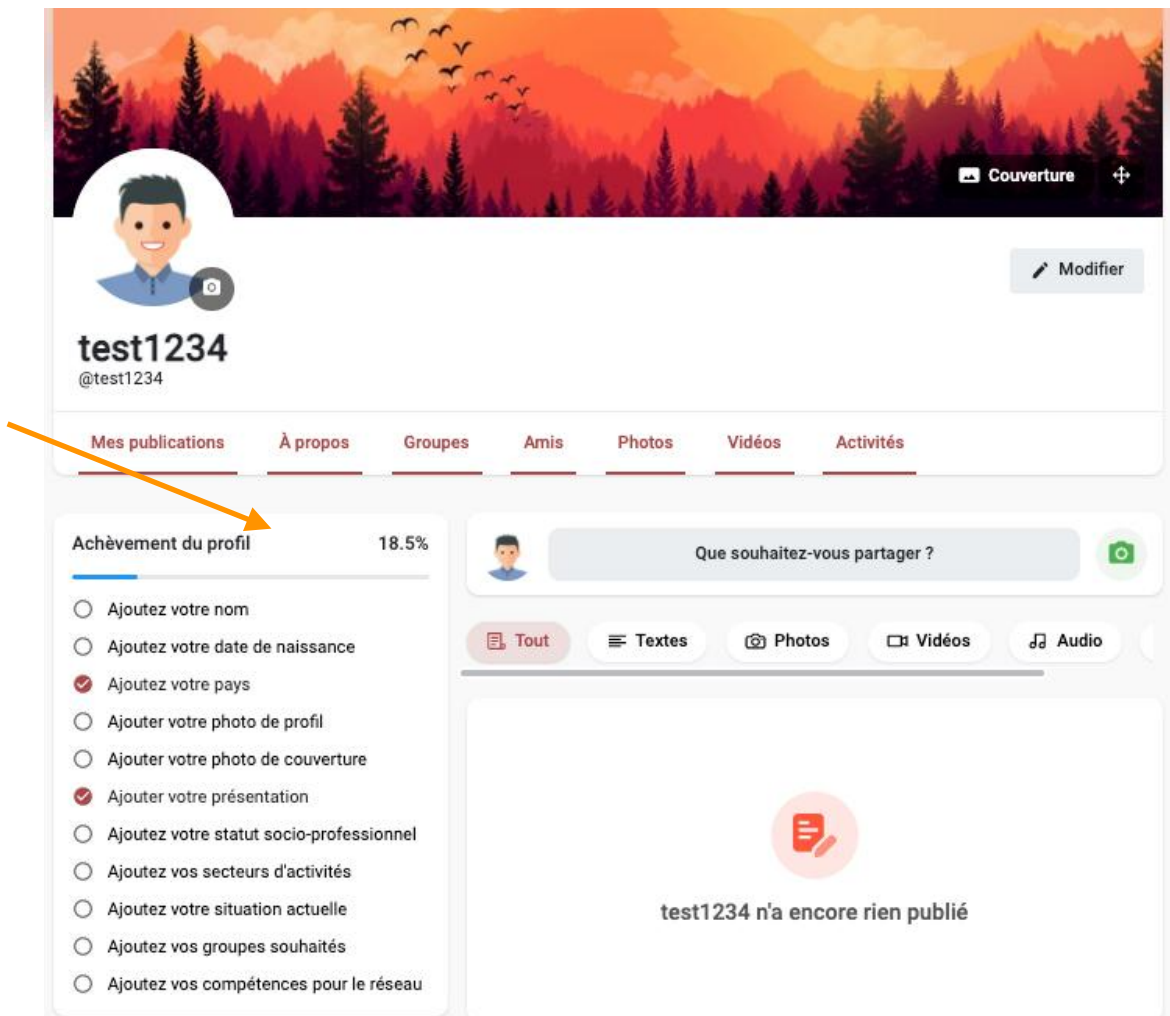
Couverture

Modifier

test1234
@test1234

Mes publications | À propos | Groupes | Amis | Photos | Vidéos | Activités

Achèvement du profil 18.5%

Ajoutez votre nom
Ajoutez votre date de naissance
Ajoutez votre pays
Ajouter votre photo de profil
Ajouter votre photo de couverture
Ajouter votre présentation
Ajoutez votre statut socio-professionnel
Ajoutez vos secteurs d'activités
Ajoutez votre situation actuelle
Ajoutez vos groupes souhaités
Ajoutez vos compétences pour le réseau

Que souhaitez-vous partager ?

Tout | Textes | Photos | Vidéos | Audio

test1234 n'a encore rien publié